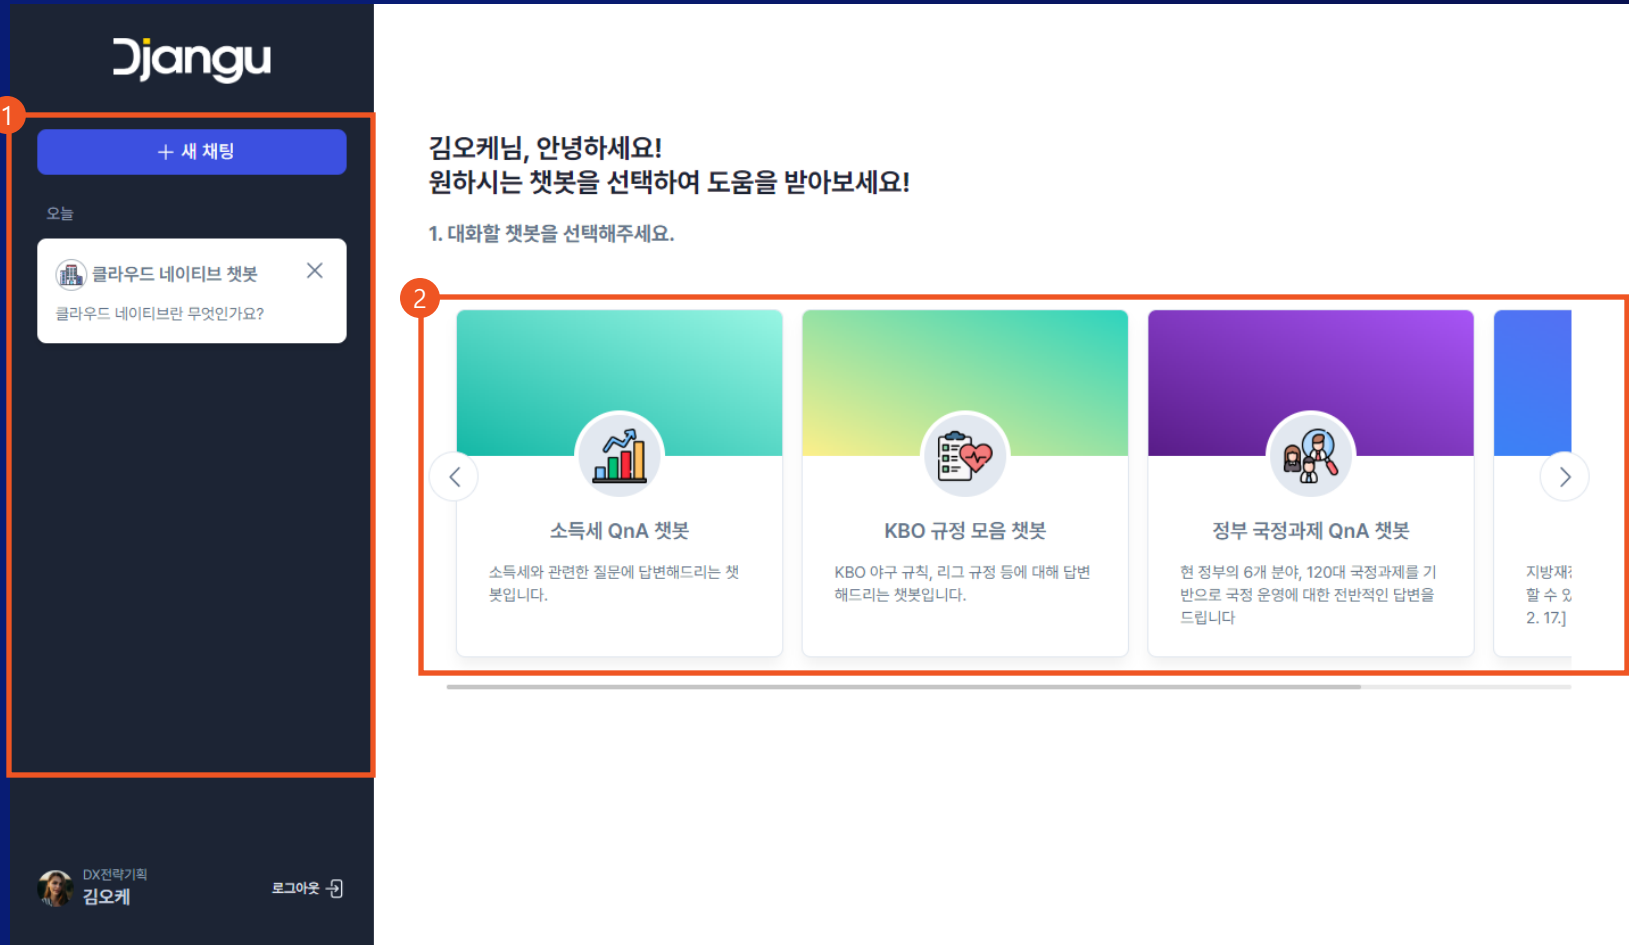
Djangu

1

+ 새 채팅

오늘

클라우드 네이티브 챗봇

클라우드 네이티브란 무엇인가요?

김오케님, 안녕하세요!
원하시는 챗봇을 선택하여 도움을 받아보세요!

1. 대화할 챗봇을 선택해주세요.

2

소득세 QnA 챗봇

소득세와 관련한 질문에 답변해드리는 챗봇입니다.

KBO 규정 모음 챗봇

KBO 야구 규칙, 리그 규정 등에 대해 답변해드리는 챗봇입니다.

정부 국정과제 QnA 챗봇

현 정부의 6개 분야, 120대 국정과제를 기반으로 국정 운영에 대한 전반적인 답변을 드립니다

지방재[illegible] 할 수 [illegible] 2. 17.]

DX전략기획
김오케

로그아웃